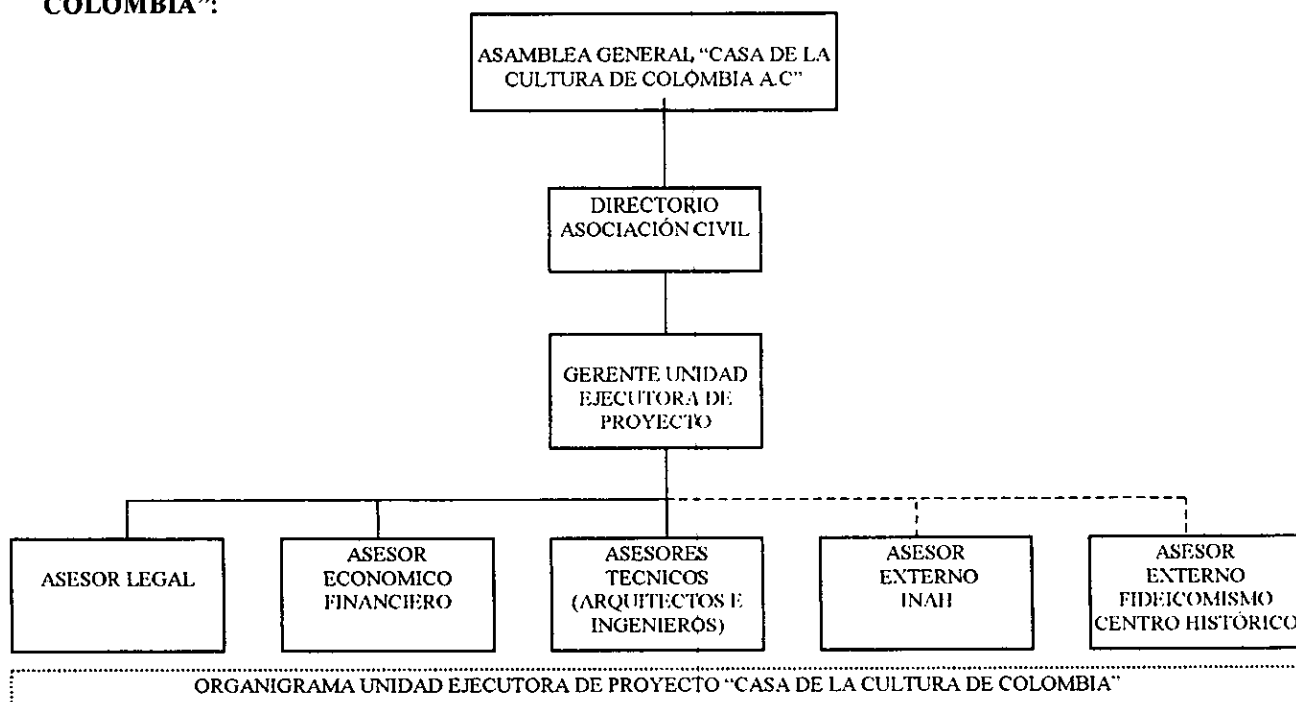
COLOMBIA":

ASAMBLEA GENERAL "CASA DE LA CULTURA DE COLOMBIA A.C"

DIRECTORIO ASOCIACIÓN CIVIL

GERENTE UNIDAD EJECUTORA DE PROYECTO

ASESOR LEGAL

ASESOR ECONOMICO FINANCIERO

ASESORES TECNICOS (ARQUITECTOS E INGENIEROS)

ASESOR EXTERNO INAH

ASESOR EXTERNO FIDEICOMISMO CENTRO HISTÓRICO

ORGANIGRAMA UNIDAD EJECUTORA DE PROYECTO "CASA DE LA CULTURA DE COLOMBIA"